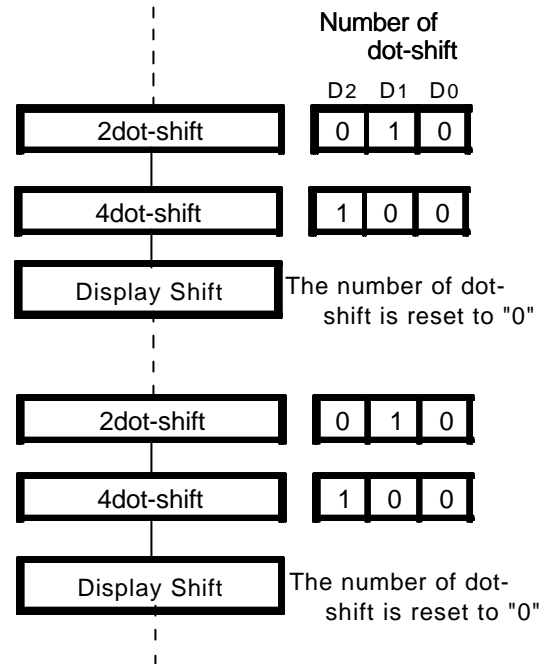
Number of dot-shift

D2 D1 D0

2dot-shift

| 0 | 1 | 0 |
|---|---|---|

4dot-shift

| 1 | 0 | 0 |
|---|---|---|

Display Shift

The number of dot-shift is reset to "0"

2dot-shift

| 0 | 1 | 0 |
|---|---|---|

4dot-shift

| 1 | 0 | 0 |
|---|---|---|

Display Shift

The number of dot-shift is reset to "0"